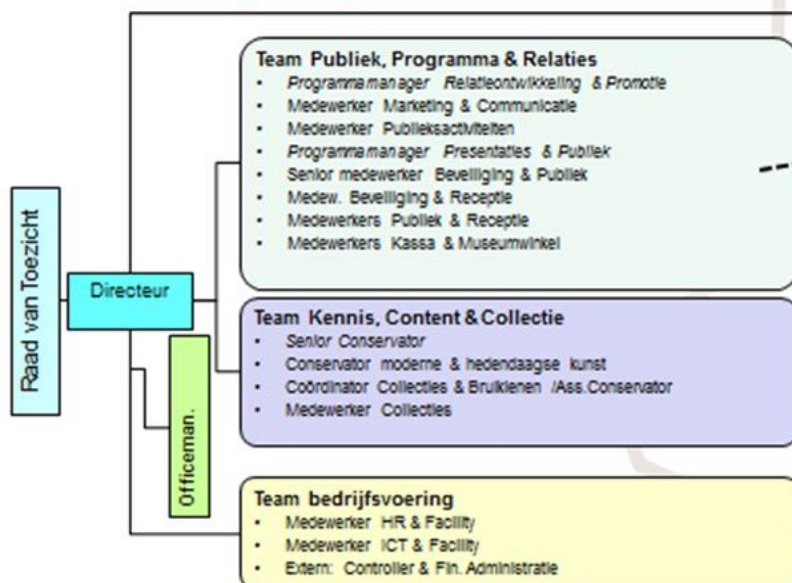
Raad van Toezicht

Directeur

Officeman.

Team Publiek, Programma & Relaties
- Programmamanager Relatieontwikkeling & Promotie
- Medewerker Marketing & Communicatie
- Medewerker Publieksactiviteiten
- Programmamanager Presentaties & Publiek
- Senior medewerker Beveiliging & Publiek
- Medew. Beveiliging & Receptie
- Medewerkers Publiek & Receptie
- Medewerkers Kassa & Museumwinkel

Team Kennis, Content & Collectie
- Senior Conservator
- Conservator moderne & hedendaagse kunst
- Coördinator Collecties & Bruiklenen /Ass.Conservator
- Medewerker Collecties

Team bedrijfsvoering
- Medewerker HR & Facility
- Medewerker ICT & Facility
- Extern: Controller & Fin. Administratie